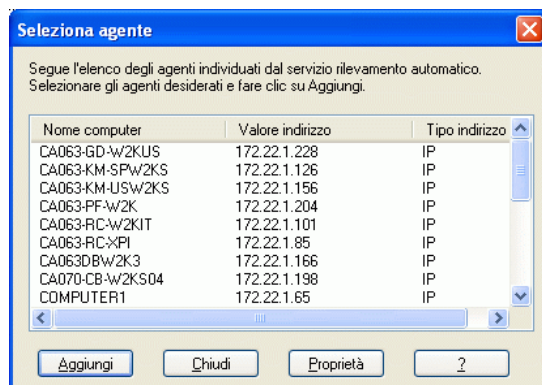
Seleziona agente

Segue l'elenco degli agenti individuati dal servizio rilevamento automatico. Selezionare gli agenti desiderati e fare clic su Aggiungi.

| Nome computer | Valore indirizzo | Tipo indirizzo |
|---|---|---|
| CA063-GD-W2KUS | 172.22.1.228 | IP |
| CA063-KM-SPW2KS | 172.22.1.126 | IP |
| CA063-KM-USW2KS | 172.22.1.156 | IP |
| CA063-PF-W2K | 172.22.1.204 | IP |
| CA063-RC-W2KIT | 172.22.1.101 | IP |
| CA063-RC-XPI | 172.22.1.85 | IP |
| CA063DBW2K3 | 172.22.1.166 | IP |
| CA070-CB-W2KS04 | 172.22.1.198 | IP |
| COMPUTER1 | 172.22.1.65 | IP |

Aggiungi Chiudi Proprietà ?